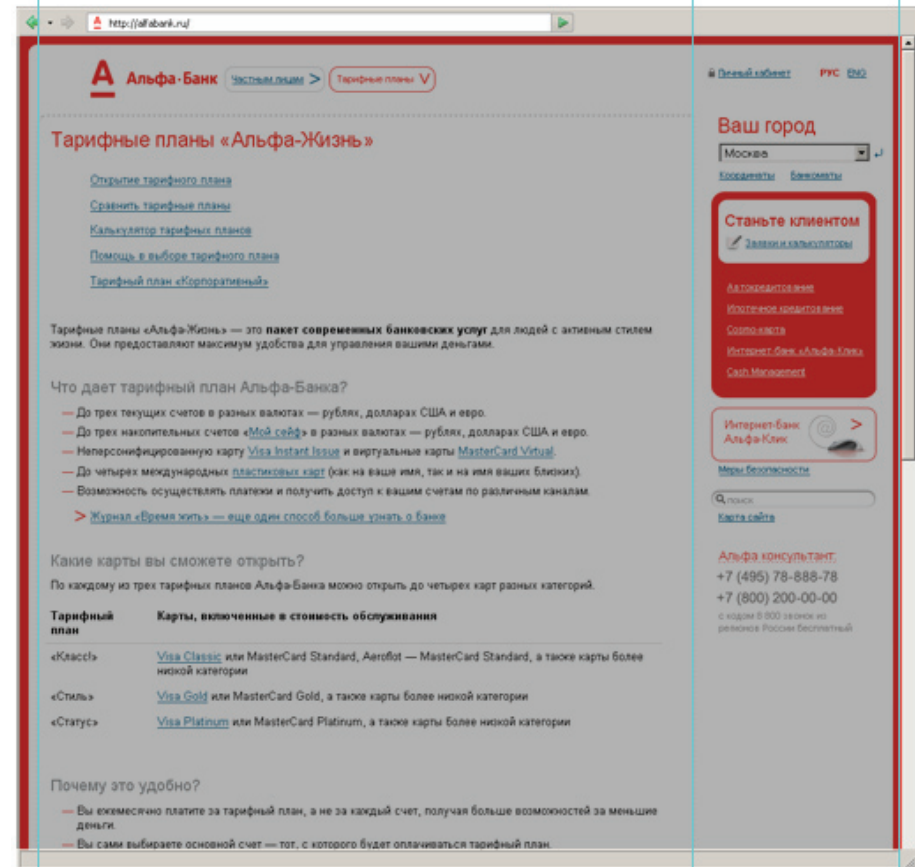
http://alfabank.ru/

А Альфа·Банк Частным лицам > Тарифные планы V

Личный кабинет РУС ENG

Тарифные планы «Альфа-Жизнь»

Открытие тарифного плана

Сравнить тарифные планы

Калькулятор тарифных планов

Помощь в выборе тарифного плана

Тарифный план «Корпоративный»

Тарифные планы «Альфа-Жизнь» — это **пакет современных банковских услуг** для людей с активным стилем жизни. Они предоставляют максимум удобства для управления вашими деньгами.

Что дает тарифный план Альфа-Банка?

— До трех текущих счетов в разных валютах — рублях, долларах США и евро.

— До трех накопительных счетов «Мой сейф» в разных валютах — рублях, долларах США и евро.

— Неперсонифицированную карту Visa Instant Issue и виртуальные карты MasterCard Virtual.

— До четырех международных пластиковых карт (как на ваше имя, так и на имя ваших близких).

— Возможность осуществлять платежи и получить доступ к вашим счетам по различным каналам.

> Журнал «Время жить» — еще один способ больше узнать о банке

Какие карты вы сможете открыть?

По каждому из трех тарифных планов Альфа-Банка можно открыть до четырех карт разных категорий.

| Тарифный план | Карты, включенные в стоимость обслуживания |
|---|---|
| «Класс» | Visa Classic или MasterCard Standard, Aeroflot — MasterCard Standard, а также карты более низкой категории |
| «Стиль» | Visa Gold или MasterCard Gold, а также карты более низкой категории |
| «Статус» | Visa Platinum или MasterCard Platinum, а также карты более низкой категории |

Почему это удобно?

— Вы ежемесячно платите за тарифный план, а не за каждый счет, получая больше возможностей за меньшие деньги.

— Вы сами выбираете основной счет — тот, с которого будет оплачиваться тарифный план.

Ваш город

Москва

Координаты Банкоматы

Станьте клиентом

Заявки и калькуляторы

Автокредитование

Ипотечное кредитование

Cosmo-карта

Интернет-банк «Альфа-Клик»

Cash Management

Интернет-банк Альфа-Клик >

Меры безопасности

поиск

Карта сайта

Альфа консультант:

+7 (495) 78-888-78

+7 (800) 200-00-00

с кодом 8 800 звонок из регионов России бесплатный